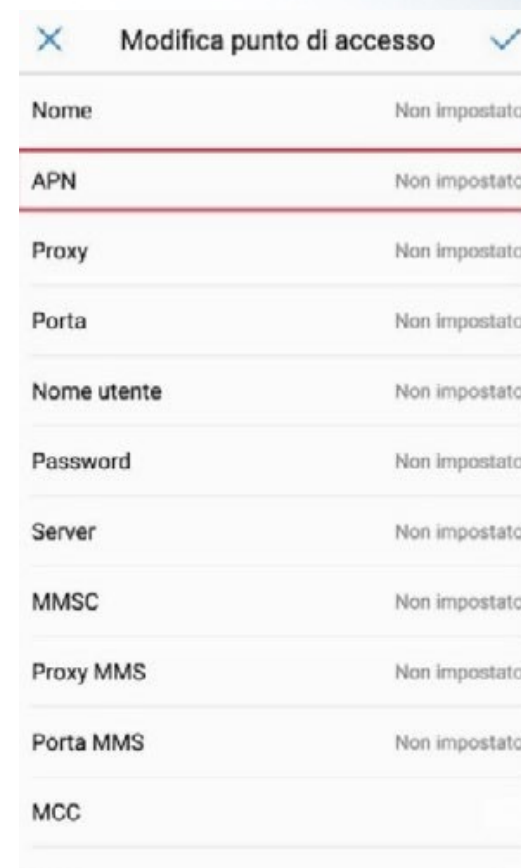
Modifica punto di accesso

Nome Non impostato

APN Non impostato

Proxy Non impostato

Porta Non impostato

Nome utente Non impostato

Password Non impostato

Server Non impostato

MMSC Non impostato

Proxy MMS Non impostato

Porta MMS Non impostato

MCC